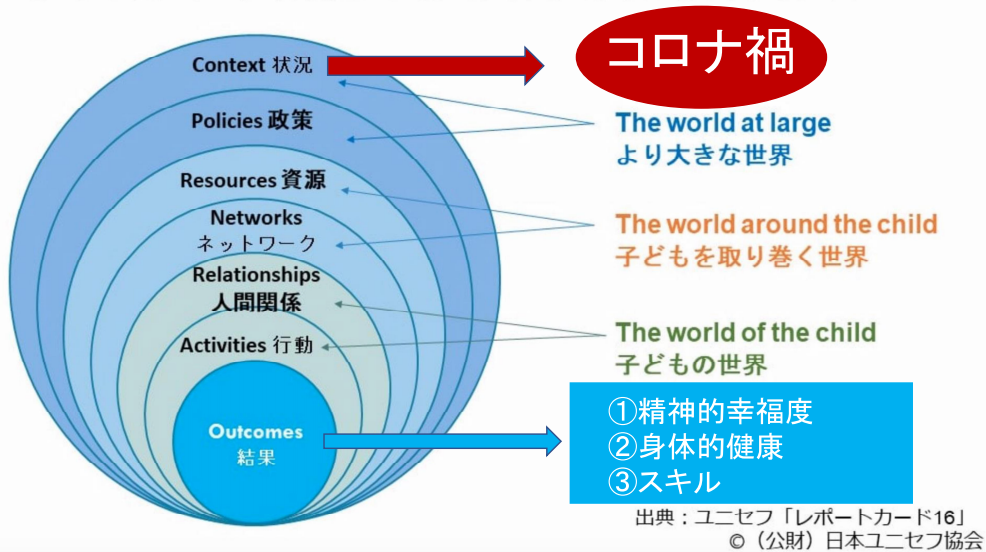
Context 状況

コロナ禍

Policies 政策

The world at large
より大きな世界

Resources 資源

Networks
ネットワーク

The world around the child
子どもを取り巻く世界

Relationships
人間関係

Activities 行動

The world of the child
子どもの世界

Outcomes
結果

①精神的幸福度
②身体的健康
③スキル

出典：ユニセフ「レポートカード16」
©（公財）日本ユニセフ協会